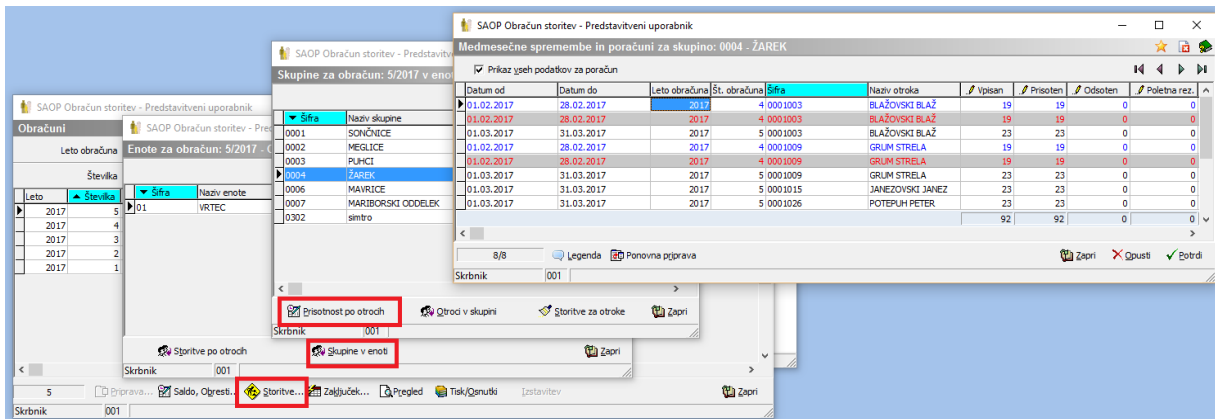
SAOP Obračun storitev - Predstavitveni uporabnik

Obračuni

Leto obračuna

Številka

| Leto | Številka |
|---|---|
| 2017 | 5 |
| 2017 | 4 |
| 2017 | 3 |
| 2017 | 2 |
| 2017 | 1 |

5

Priprava... Saldo, Obresti... Storitve... Zaključek... Pregled Tisk/Osnutki Izstavitev Zapri

Skrbnik 001

SAOP Obračun storitev - Pred

Enote za obračun: 5/2017 - (

| Šifra | Naziv enote |
|---|---|
| 01 | VRTEC |

Storitve po otrocih Skupine v enoti Zapri

Skrbnik 001

SAOP Obračun storitev - Predstav

Skupine za obračun: 5/2017 v enot

| Šifra | Naziv skupine |
|---|---|
| 0001 | SONČNICE |
| 0002 | MEGLICE |
| 0003 | PUHCI |
| 0004 | ŽAREK |
| 0006 | MAVRICE |
| 0007 | MARIBORSKI ODDELEK |
| 0302 | simtro |

Prisotnost po otrocih Otroci v skupini Storitve za otroke Zapri

Skrbnik 001

SAOP Obračun storitev - Predstavitveni uporabnik

Medmesečne spremembe in poračuni za skupino: 0004 - ŽAREK

Prikaz vseh podatkov za poračun

| Datum od | Datum do | Leto obračuna | Št. obračuna | Šifra | Naziv otroka | Vpisan | Prisoten | Odsoten | Poletna rez. |
|---|---|---|---|---|---|---|---|---|---|
| 01.02.2017 | 28.02.2017 | 2017 | 4 | 0001003 | BLAŽOVSKI BLAŽ | 19 | 19 | 0 | 0 |
| 01.02.2017 | 28.02.2017 | 2017 | 4 | 0001003 | BLAŽOVSKI BLAŽ | 19 | 19 | 0 | 0 |
| 01.03.2017 | 31.03.2017 | 2017 | 5 | 0001003 | BLAŽOVSKI BLAŽ | 23 | 23 | 0 | 0 |
| 01.02.2017 | 28.02.2017 | 2017 | 4 | 0001009 | GRUM STRELA | 19 | 19 | 0 | 0 |
| 01.02.2017 | 28.02.2017 | 2017 | 4 | 0001009 | GRUM STRELA | 19 | 19 | 0 | 0 |
| 01.03.2017 | 31.03.2017 | 2017 | 5 | 0001009 | GRUM STRELA | 23 | 23 | 0 | 0 |
| 01.03.2017 | 31.03.2017 | 2017 | 5 | 0001015 | JANEZOVSKI JANEZ | 23 | 23 | 0 | 0 |
| 01.03.2017 | 31.03.2017 | 2017 | 5 | 0001026 | POTEPUH PETER | 23 | 23 | 0 | 0 |
| | | | | | | 92 | 92 | 0 | 0 |

8/8 Legenda Ponovna priprava Zapri Opusti Potrdi

Skrbnik 001